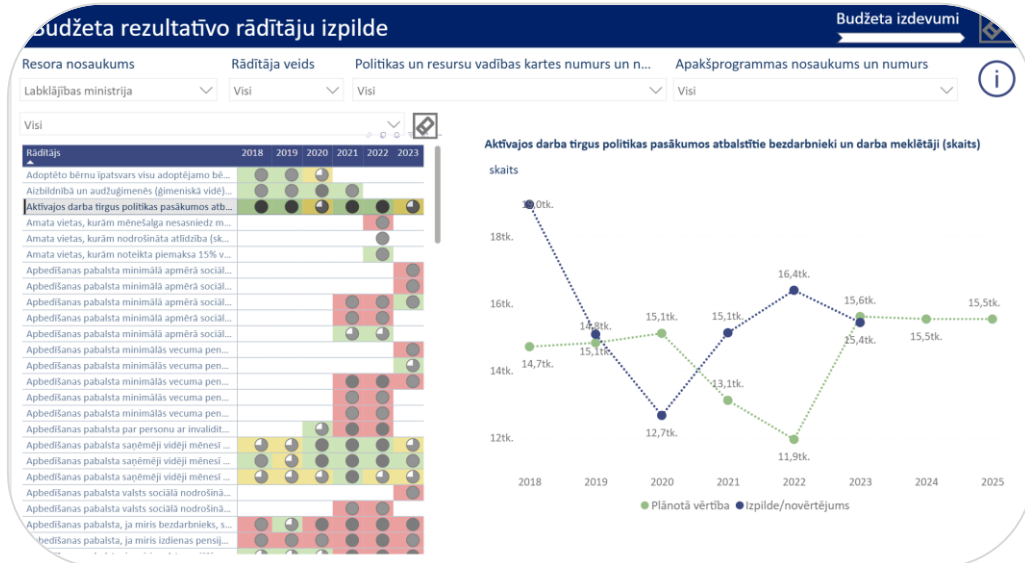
Budžeta rezultatīvo rādītāju izpilde

Budžeta izdevumi

Resora nosaukums
Labklājības ministrija

Rādītāja veids
Visi

Politikas un resursu vadības kartes numurs un n...
Visi

Apakšprogrammas nosaukums un numurs
Visi

Visi

| Rādītājs | 2018 | 2019 | 2020 | 2021 | 2022 | 2023 |
|---|---|---|---|---|---|---|
| Adoptēto bērnu īpatsvars visu adoptējamo bē... | | | | | | |
| Aizbildnībā un audžuģimenēs (ģimeniskā vidē)... | | | | | | |
| Aktīvajos darba tirgus politikas pasākumos atb... | | | | | | |
| Amata vietas, kurām mēnešalga nesasniedz m... | | | | | | |
| Amata vietas, kurām nodrošināta atlīdzība (sk... | | | | | | |
| Amata vietas, kurām noteikta piemaksa 15% v... | | | | | | |
| Apbedīšanas pabalsta minimālā apmērā sociāl... | | | | | | |
| Apbedīšanas pabalsta minimālā apmērā sociāl... | | | | | | |
| Apbedīšanas pabalsta minimālā apmērā sociāl... | | | | | | |
| Apbedīšanas pabalsta minimālā apmērā sociāl... | | | | | | |
| Apbedīšanas pabalsta minimālā apmērā sociāl... | | | | | | |
| Apbedīšanas pabalsta minimālās vecuma pen... | | | | | | |
| Apbedīšanas pabalsta minimālās vecuma pen... | | | | | | |
| Apbedīšanas pabalsta minimālās vecuma pen... | | | | | | |
| Apbedīšanas pabalsta minimālās vecuma pen... | | | | | | |
| Apbedīšanas pabalsta minimālās vecuma pen... | | | | | | |
| Apbedīšanas pabalsta minimālās vecuma pen... | | | | | | |
| Apbedīšanas pabalsta par personu ar invalidit... | | | | | | |
| Apbedīšanas pabalsta saņēmēji vidēji mēnesī ... | | | | | | |
| Apbedīšanas pabalsta saņēmēji vidēji mēnesī ... | | | | | | |
| Apbedīšanas pabalsta saņēmēji vidēji mēnesī ... | | | | | | |
| Apbedīšanas pabalsta valsts sociālā nodrošinā... | | | | | | |
| Apbedīšanas pabalsta valsts sociālā nodrošinā... | | | | | | |
| Apbedīšanas pabalsta, ja miris bezdarbnieks, s... | | | | | | |
| Apbedīšanas pabalsta, ja miris izdienas pensij... | | | | | | |

Aktīvajos darba tirgus politikas pasākumos atbalstītie bezdarbnieki un darba meklētāji (skaits)

skaits

18tk.
16tk.
14tk.
12tk.

19,0tk.
14,8tk.
14,7tk.
15,1tk.
15,1tk.
12,7tk.
15,1tk.
13,1tk.
16,4tk.
11,9tk.
15,6tk.
15,4tk.
15,5tk.
15,5tk.

2018 2019 2020 2021 2022 2023 2024 2025

Plānotā vērtība
Izpilde/novērtējums